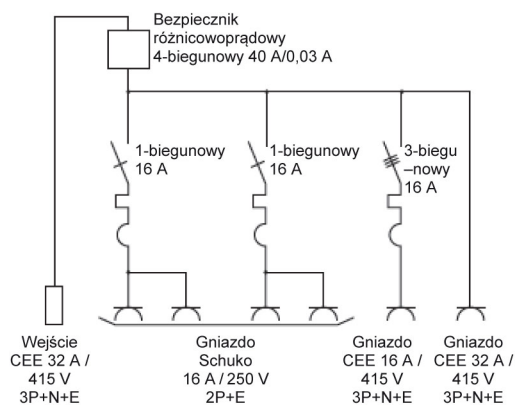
Bezpiecznik różnicowoprądowy 4-biegunowy 40 A/0,03 A

1-biegunowy 16 A

1-biegunowy 16 A

3-biegu –nowy 16 A

Wejście CEE 32 A / 415 V 3P+N+E

Gniazdo Schuko 16 A / 250 V 2P+E

Gniazdo CEE 16 A / 415 V 3P+N+E

Gniazdo CEE 32 A / 415 V 3P+N+E